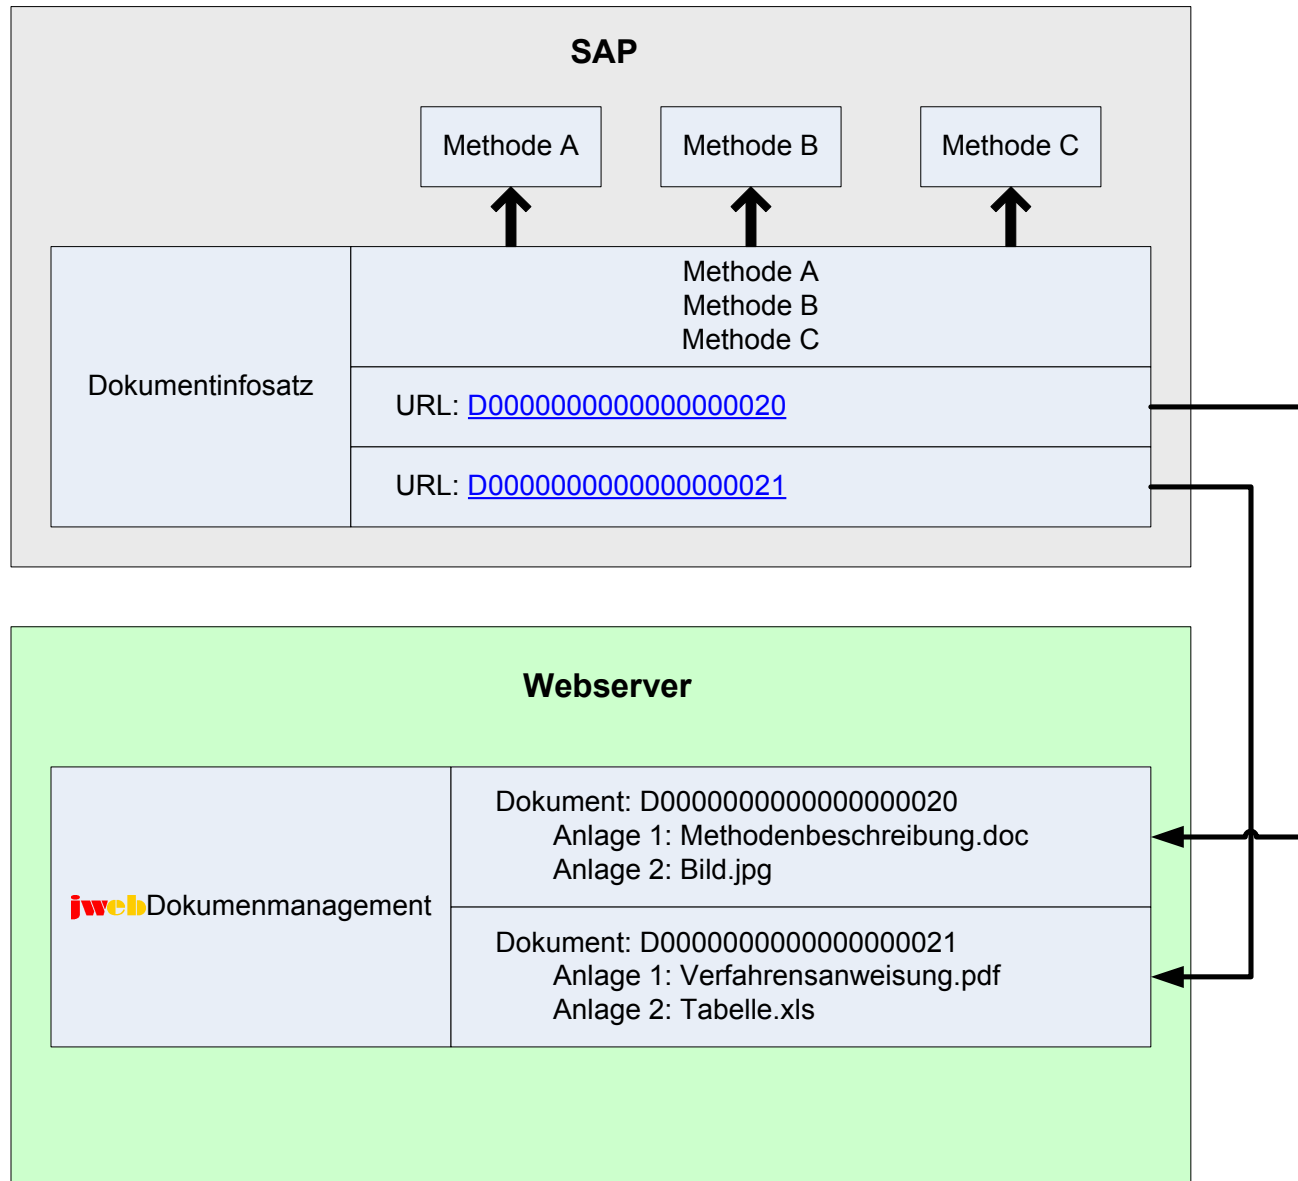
SAP

Methode A

Methode B

Methode C

Dokumentinfosatz

Methode A
Methode B
Methode C

URL: D00000000000000000020

URL: D00000000000000000021

Webserver

jwebDokumenmanagement

Dokument: D00000000000000000020
Anlage 1: Methodenbeschreibung.doc
Anlage 2: Bild.jpg

Dokument: D00000000000000000021
Anlage 1: Verfahrensanweisung.pdf
Anlage 2: Tabelle.xls